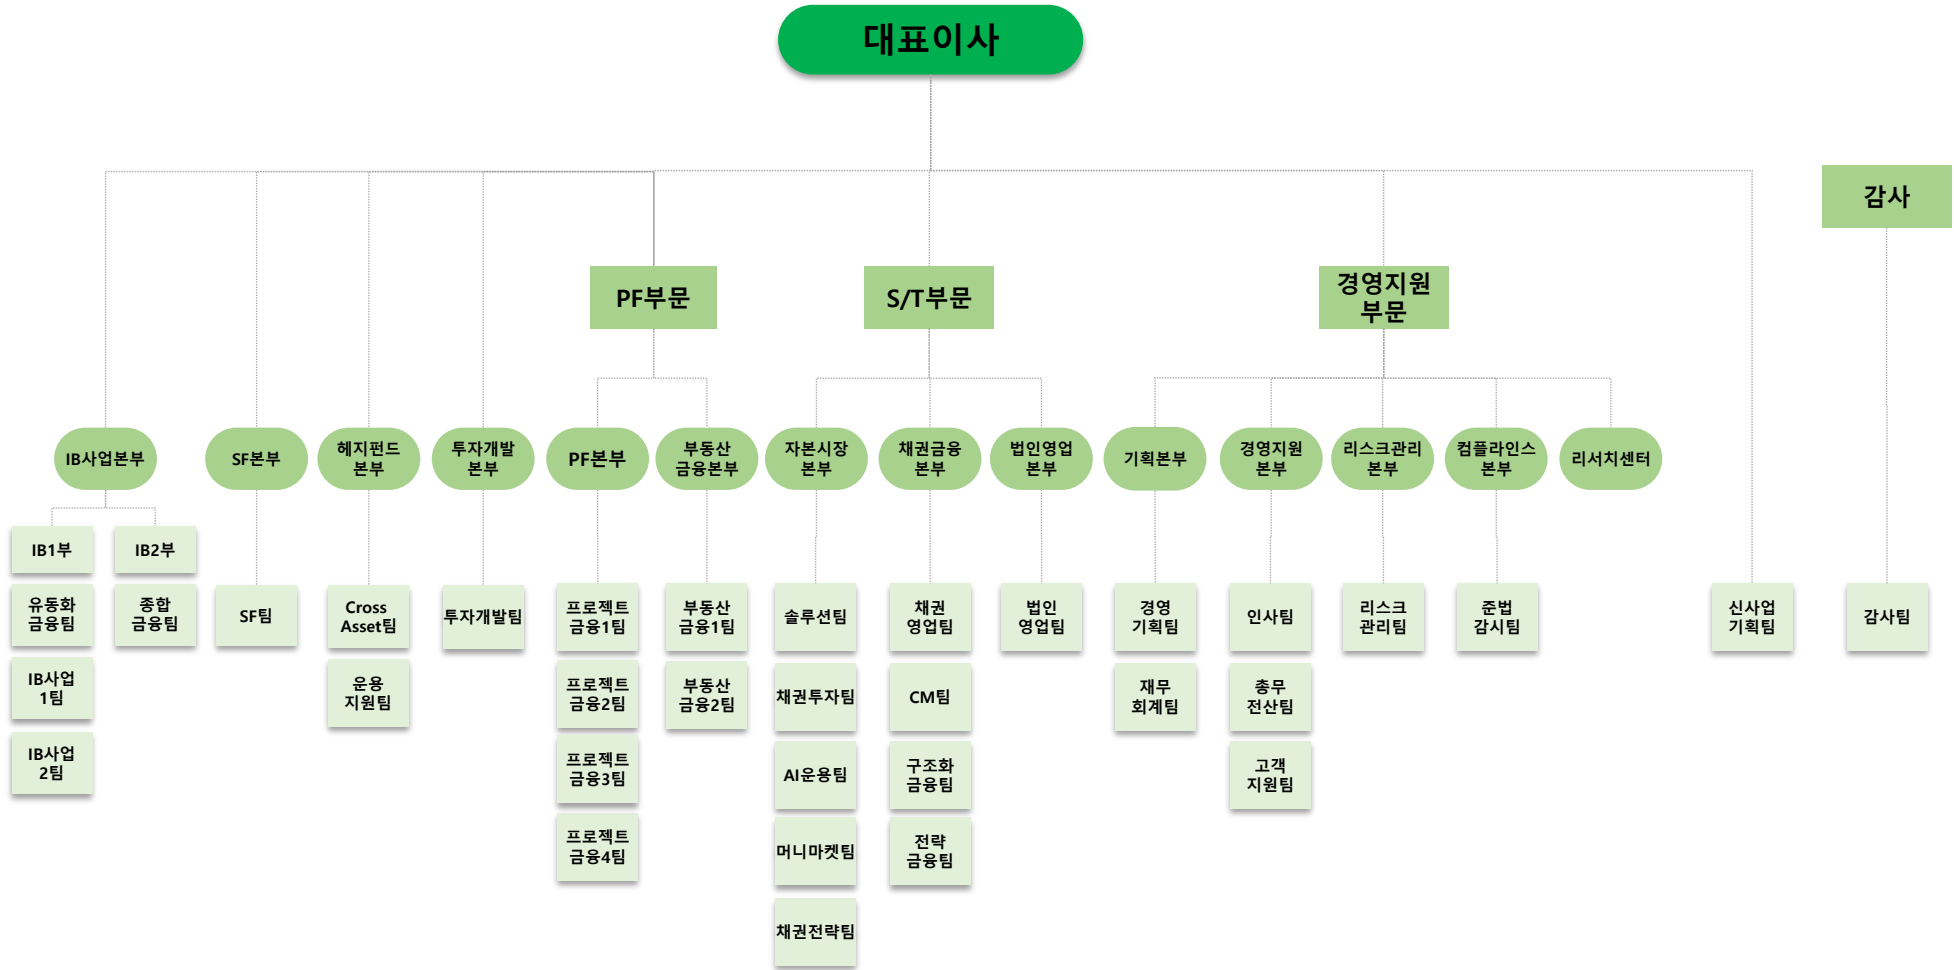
대표이사

감사

PF부문

S/T부문

경영지원 부문

IB사업본부

IB1부

유동화 금융팀

IB사업 1팀

IB사업 2팀

IB2부

종합 금융팀

SF본부

SF팀

헤지펀드 본부

Cross Asset팀

운용 지원팀

투자개발 본부

투자개발팀

PF본부

프로젝트 금융1팀

프로젝트 금융2팀

프로젝트 금융3팀

프로젝트 금융4팀

부동산 금융본부

부동산 금융1팀

부동산 금융2팀

자본시장 본부

솔루션팀

채권투자팀

AI운용팀

머니마켓팀

채권전략팀

채권금융 본부

채권 영업팀

CM팀

구조화 금융팀

전략 금융팀

법인영업 본부

법인 영업팀

기획본부

경영 기획팀

재무 회계팀

경영지원 본부

인사팀

총무 전산팀

고객 지원팀

리스크관리 본부

리스크 관리팀

컴플라인스 본부

준법 감시팀

리서치센터

신사업 기획팀

감사팀